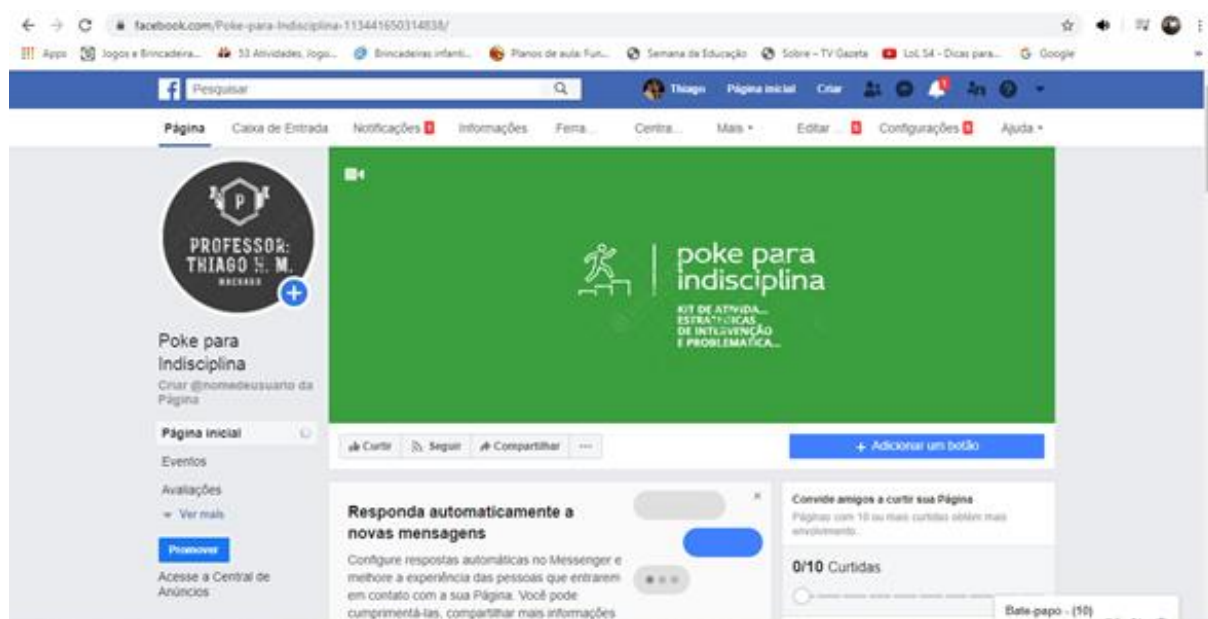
facebook.com/Poke-para-Indisciplina-113441650314838/

Apps Jogos e Brincadeira... 53 Atividades, Jogo... Brincadeiras infanti... Planos de aula: Fun... Semana da Educação Sobre – TV Gazeta LoL S4 - Dicas para... Google

Pesquisar

Thiago Página inicial Criar

Página Caixa de Entrada Notificações Informações Ferra... Centra... Mais ▾ Editar ... Configurações Ajuda ▾

P
PROFESSOR: THIAGO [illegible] M.
MACHADO

Poke para Indisciplina
Criar @nomedeusuario da Página

Página inicial
Eventos
Avaliações
Ver mais

Promover
Acesse a Central de Anúncios

poke para indisciplina
KIT DE ATIVIDA... ESTRA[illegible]ICAS DE INTERVENÇÃO E PROBLEMATICA...

Curtir Seguir Compartilhar ···

+ Adicionar um botão

Responda automaticamente a novas mensagens
Configure respostas automáticas no Messenger e melhore a experiência das pessoas que entrarem em contato com a sua Página. Você pode cumprimentá-las, compartilhar mais informações

Convide amigos a curtir sua Página
Páginas com 10 ou mais curtidas obtêm mais envolvimento.

0/10 Curtidas

Bate-papo - (10)